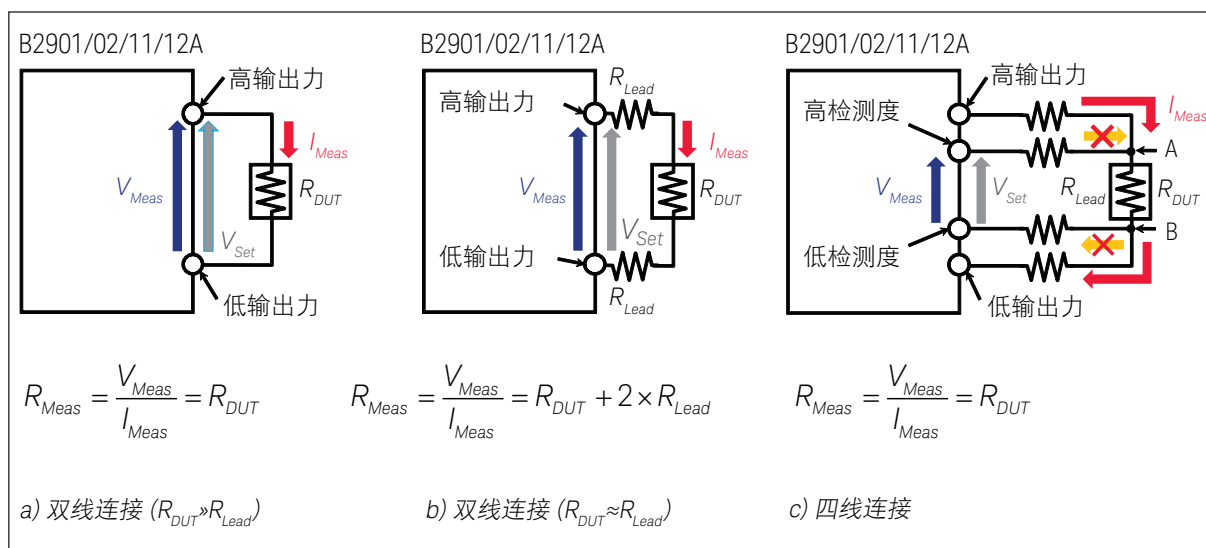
B2901/02/11/12A

高输出力

$I_{Meas}$

$V_{Meas}$

$R_{DUT}$

$V_{Set}$

低输出力

$R_{Meas} = \frac{V_{Meas}}{I_{Meas}} = R_{DUT}$

a) 双线连接 ($R_{DUT}$»$R_{Lead}$)

B2901/02/11/12A

$R_{Lead}$

高输出力

$I_{Meas}$

$V_{Meas}$

$R_{DUT}$

$V_{Set}$

低输出力

$R_{Lead}$

$R_{Meas} = \frac{V_{Meas}}{I_{Meas}} = R_{DUT} + 2 \times R_{Lead}$

b) 双线连接 ($R_{DUT}$≈$R_{Lead}$)

B2901/02/11/12A

高输出力

$I_{Meas}$

高检测度

A

$V_{Meas}$

$V_{Set}$

$R_{Lead}$

$R_{DUT}$

低检测度

B

低输出力

$R_{Meas} = \frac{V_{Meas}}{I_{Meas}} = R_{DUT}$

c) 四线连接